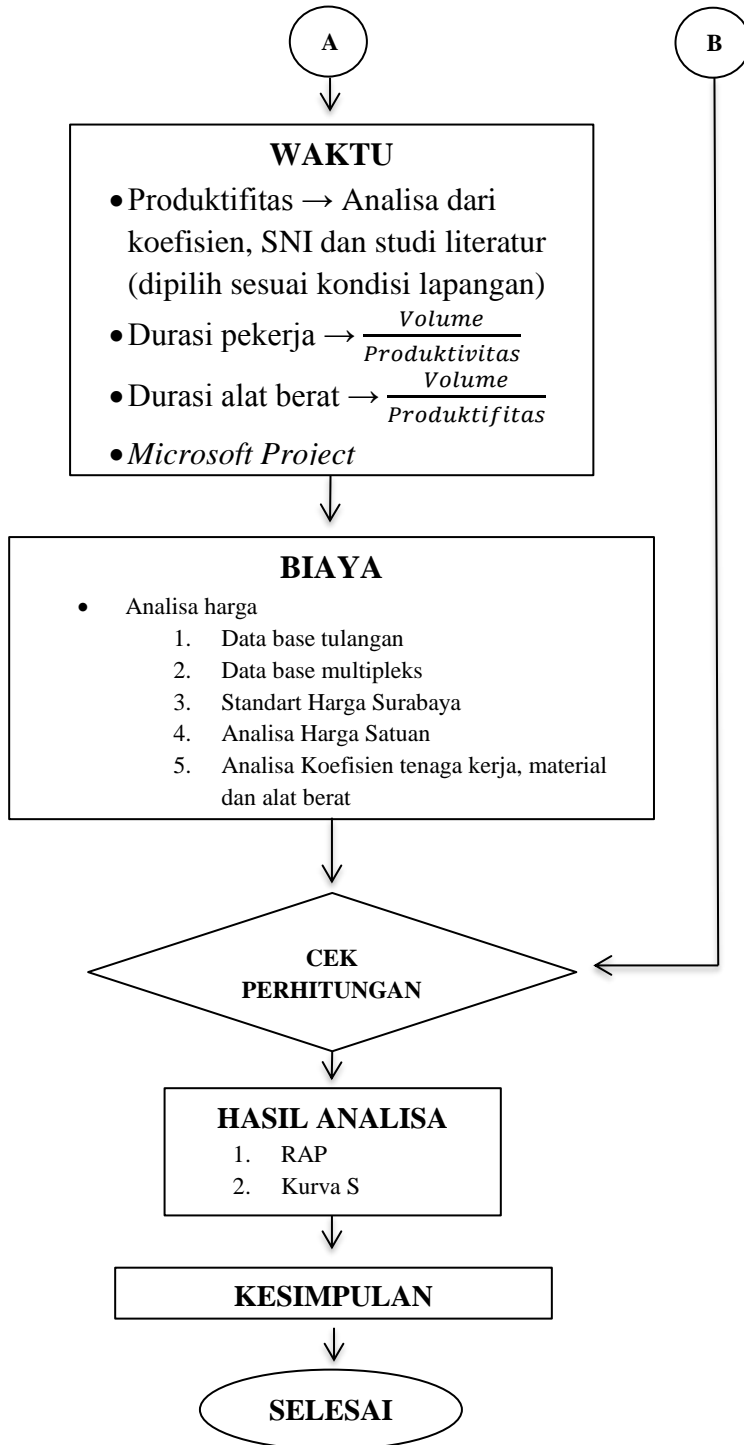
A

B

WAKTU

- Produktifitas → Analisa dari koefisien, SNI dan studi literatur (dipilih sesuai kondisi lapangan)
- Durasi pekerja → $\frac{Volume}{Produktivitas}$
- Durasi alat berat → $\frac{Volume}{Produktifitas}$
- *Microsoft Project*

BIAYA

- Analisa harga
  1. Data base tulangan
  2. Data base multipleks
  3. Standart Harga Surabaya
  4. Analisa Harga Satuan
  5. Analisa Koefisien tenaga kerja, material dan alat berat

CEK PERHITUNGAN

HASIL ANALISA
1. RAP
2. Kurva S

KESIMPULAN

SELESAI